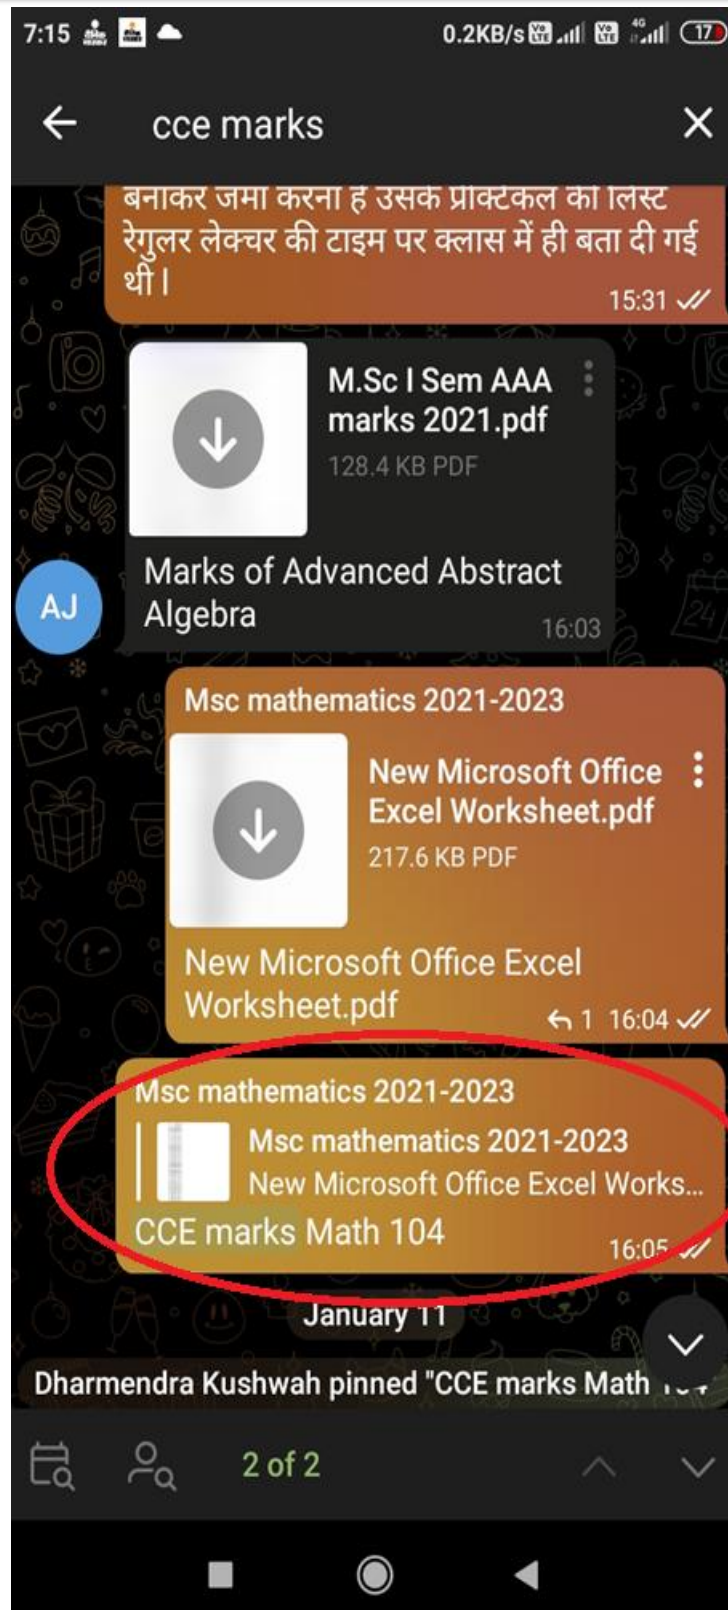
7:15 0.2KB/s 17

cce marks

बनाकर जमा करना है उसके प्रैक्टिकल की लिस्ट रेगुलर लेक्चर की टाइम पर क्लास में ही बता दी गई थी।
15:31

M.Sc I Sem AAA marks 2021.pdf
128.4 KB PDF

Marks of Advanced Abstract Algebra
16:03

AJ

Msc mathematics 2021-2023

New Microsoft Office Excel Worksheet.pdf
217.6 KB PDF

New Microsoft Office Excel Worksheet.pdf
1 16:04

Msc mathematics 2021-2023
Msc mathematics 2021-2023
New Microsoft Office Excel Works...
CCE marks Math 104
16:05

January 11

Dharmendra Kushwah pinned "CCE marks Math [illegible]

2 of 2